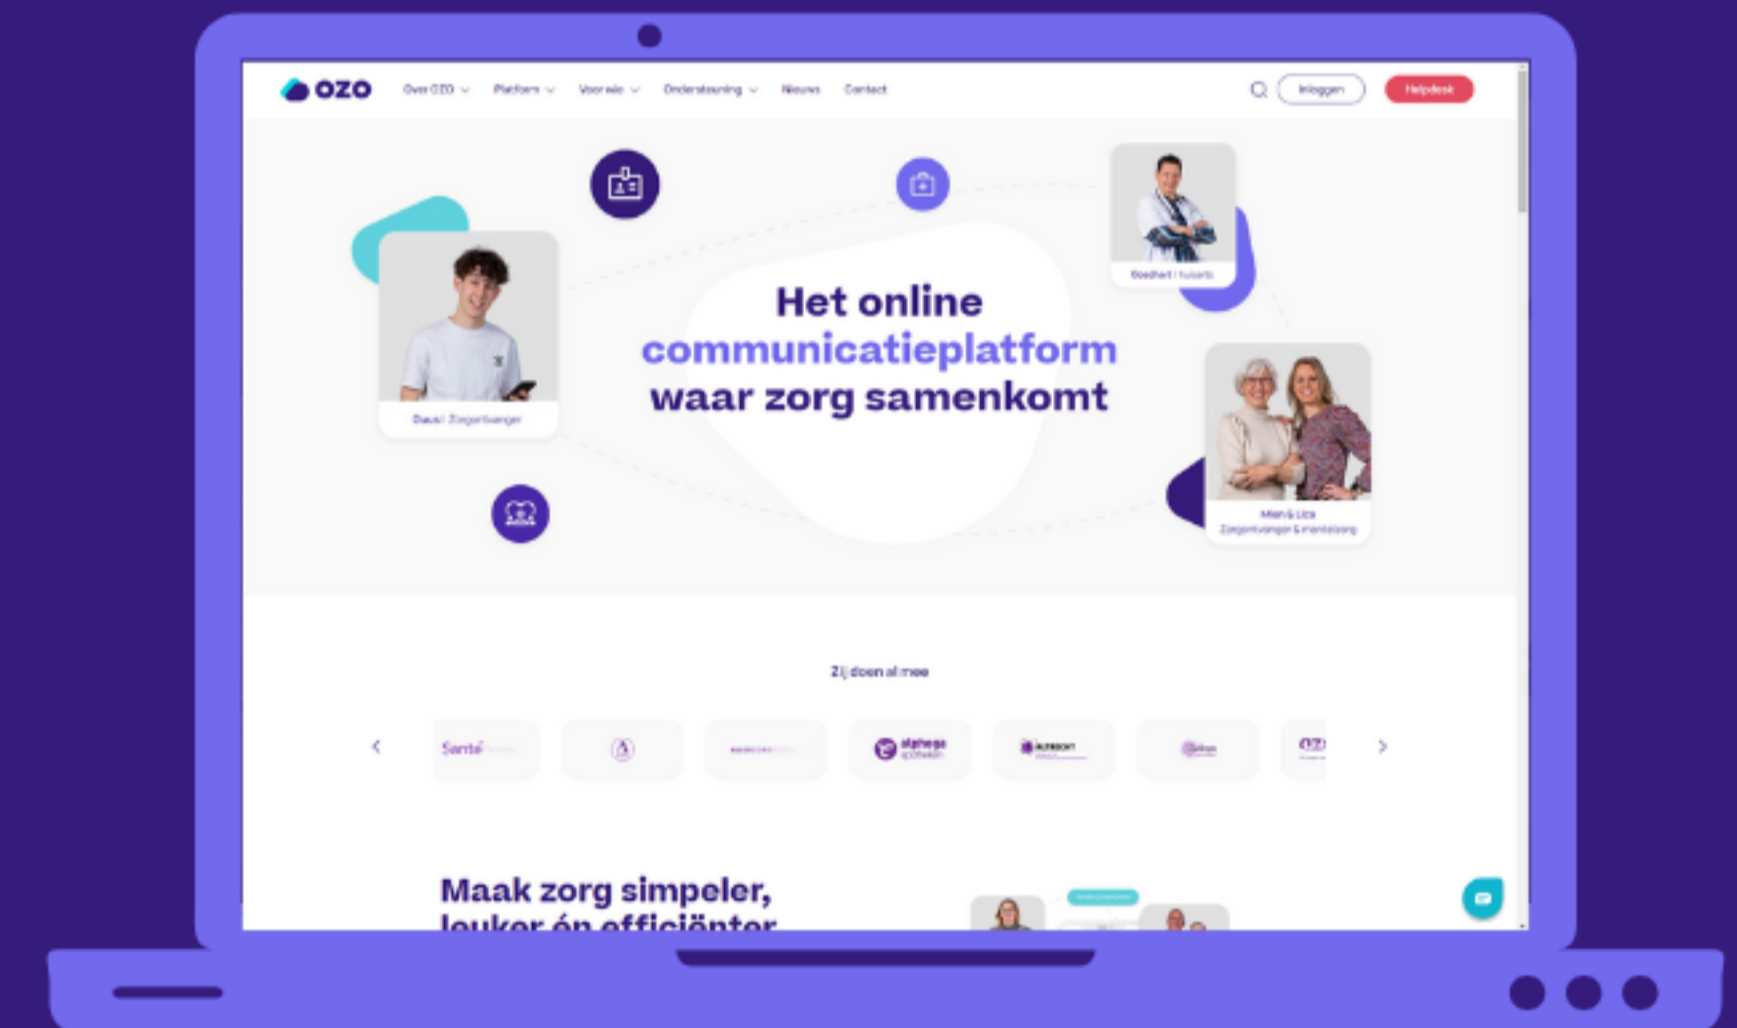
OZO Over OZO Platform Voor wie Ondersteuning Nieuws Contact Inloggen Helpdesk

Het online communicatieplatform waar zorg samenkomt

Daud | Zorgontvanger

Godert | huisarts

Mien & Liza Zorgontvanger & mantelzorg

Zij doen al mee

Santé

alphega apotheken

Maak zorg simpeler, leuker én efficiënter